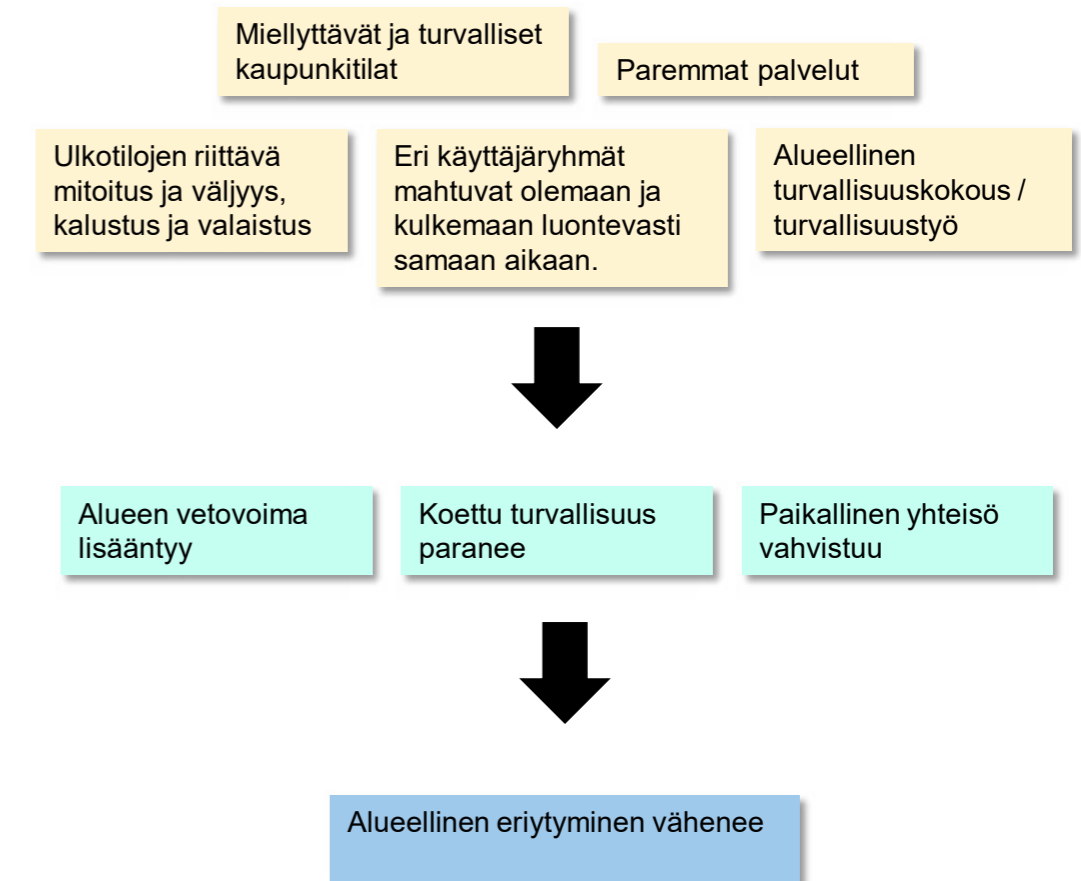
Miellyttävät ja turvalliset kaupunkitilat

Paremmat palvelut

Ulkotilojen riittävä mitoitus ja väljyys, kalustus ja valaistus

Eri käyttäjäryhmät mahtuvat olemaan ja kulkemaan luontevasti samaan aikaan.

Alueellinen turvallisuuskokous / turvallisuustyö

Alueen vetovoima lisääntyy

Koettu turvallisuus paranee

Paikallinen yhteisö vahvistuu

Alueellinen eriytyminen vähenee